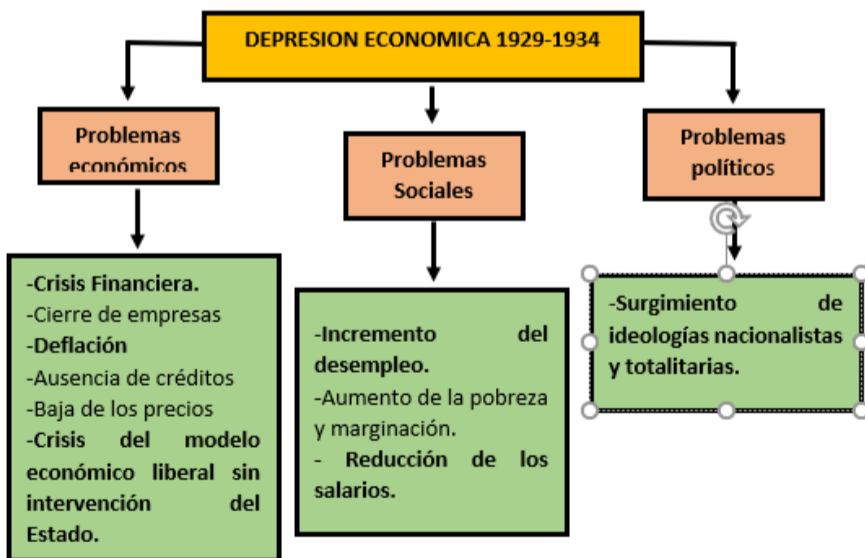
DEPRESION ECONOMICA 1929-1934

Problemas económicos

-Crisis Financiera.
-Cierre de empresas
-Deflación
-Ausencia de créditos
-Baja de los precios
-Crisis del modelo económico liberal sin intervención del Estado.

Problemas Sociales

-Incremento del desempleo.
-Aumento de la pobreza y marginación.
- Reducción de los salarios.

Problemas políticos

-Surgimiento de ideologías nacionalistas y totalitarias.